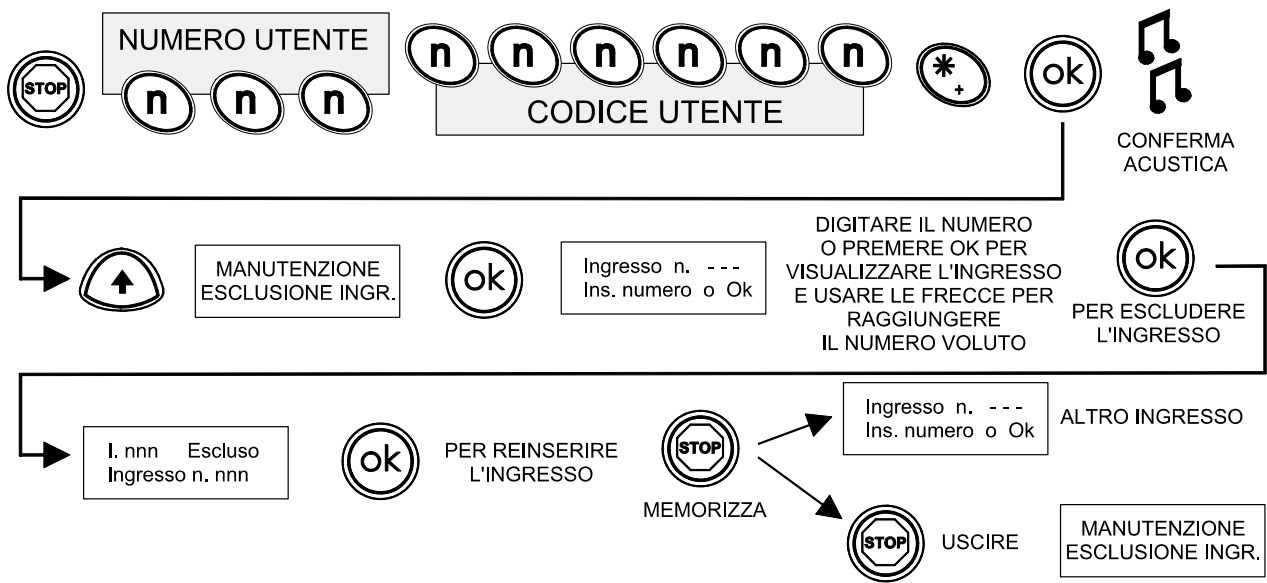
STOP

NUMERO UTENTE

n n n

n n n n n n

CODICE UTENTE

*+

ok

CONFERMA ACUSTICA

MANUTENZIONE ESCLUSIONE INGR.

ok

Ingresso n. - - -
Ins. numero o Ok

DIGITARE IL NUMERO O PREMERE OK PER VISUALIZZARE L'INGRESSO E USARE LE FRECCE PER RAGGIUNGERE IL NUMERO VOLUTO

ok

PER ESCLUDERE L'INGRESSO

I. nnn Escluso
Ingresso n. nnn

ok

PER REINSERIRE L'INGRESSO

STOP

MEMORIZZA

Ingresso n. - - -
Ins. numero o Ok

ALTRO INGRESSO

STOP

USCIRE

MANUTENZIONE ESCLUSIONE INGR.